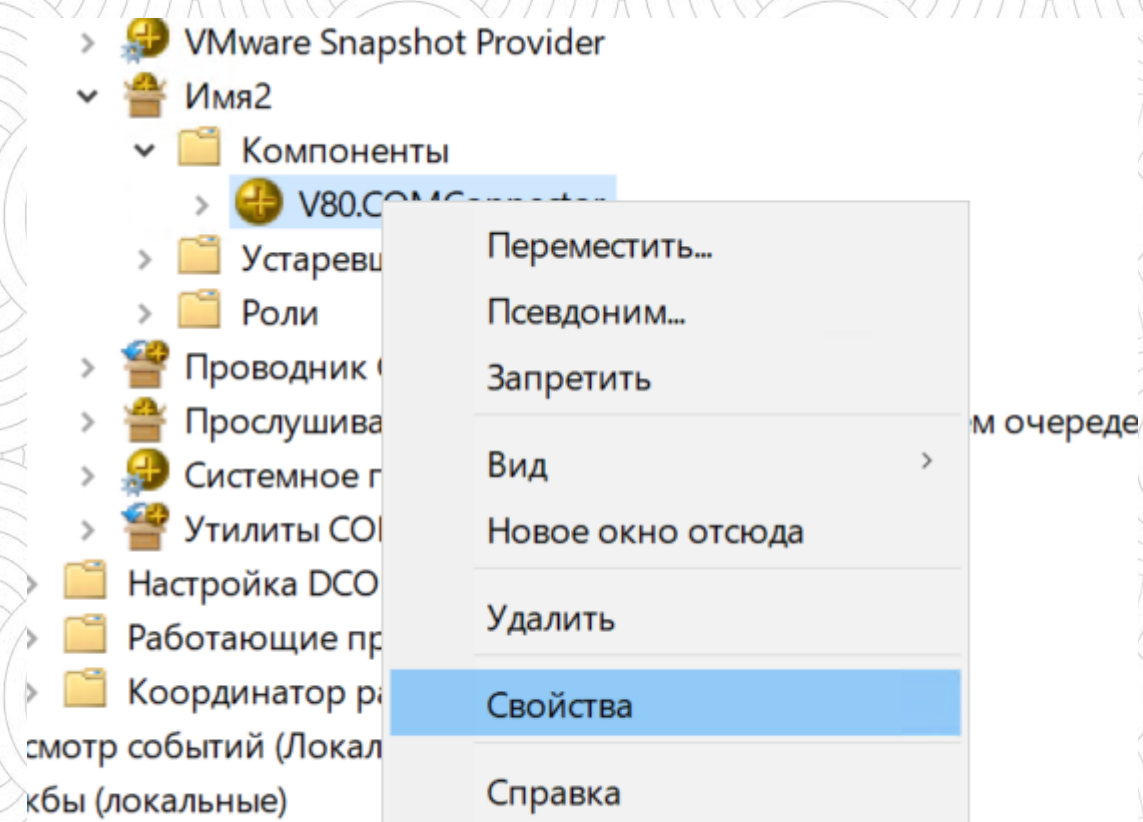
VMware Snapshot Provider
Имя2
Компоненты
V80.COMConnector
Устареві
Роли
Проводник (
Прослушива
м очереде
Системное п
Утилиты COI
Настройка DCO
Работающие пр
Координатор ра
смотр событий (Локал
кбы (локальные)

Переместить...
Псевдоним...
Запретить
Вид
Новое окно отсюда
Удалить
Свойства
Справка